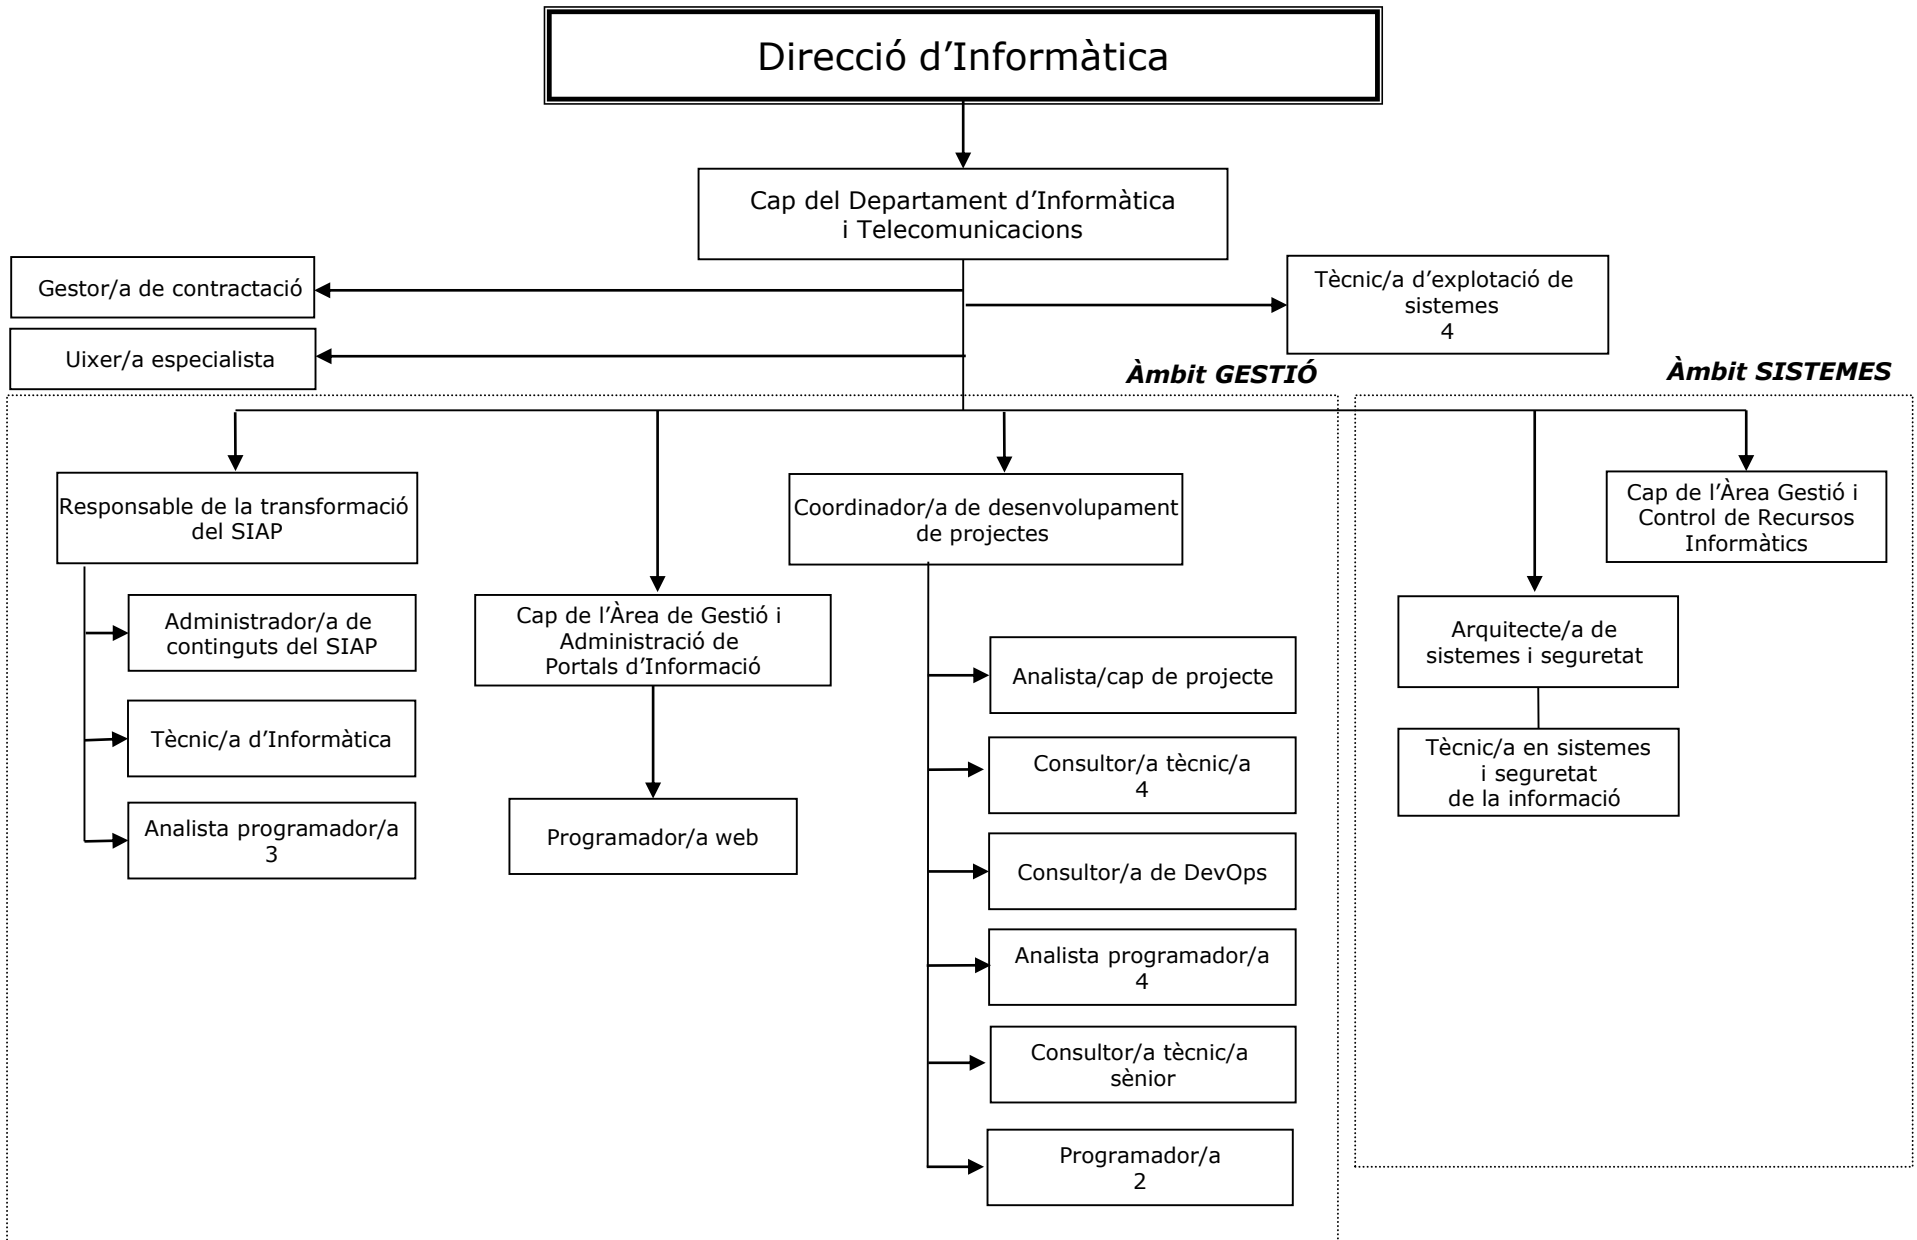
Direcció d'Informàtica

Cap del Departament d'Informàtica i Telecomunicacions

Gestor/a de contractació

Uixer/a especialista

Tècnic/a d'explotació de sistemes
4

Àmbit GESTIÓ

Àmbit SISTEMES

Responsable de la transformació del SIAP

Administrador/a de continguts del SIAP

Tècnic/a d'Informàtica

Analista programador/a
3

Cap de l'Àrea de Gestió i Administració de Portals d'Informació

Programador/a web

Coordinador/a de desenvolupament de projectes

Analista/cap de projecte

Consultor/a tècnic/a
4

Consultor/a de DevOps

Analista programador/a
4

Consultor/a tècnic/a sènior

Programador/a
2

Arquitecte/a de sistemes i seguretat

Tècnic/a en sistemes i seguretat de la informació

Cap de l'Àrea Gestió i Control de Recursos Informàtics